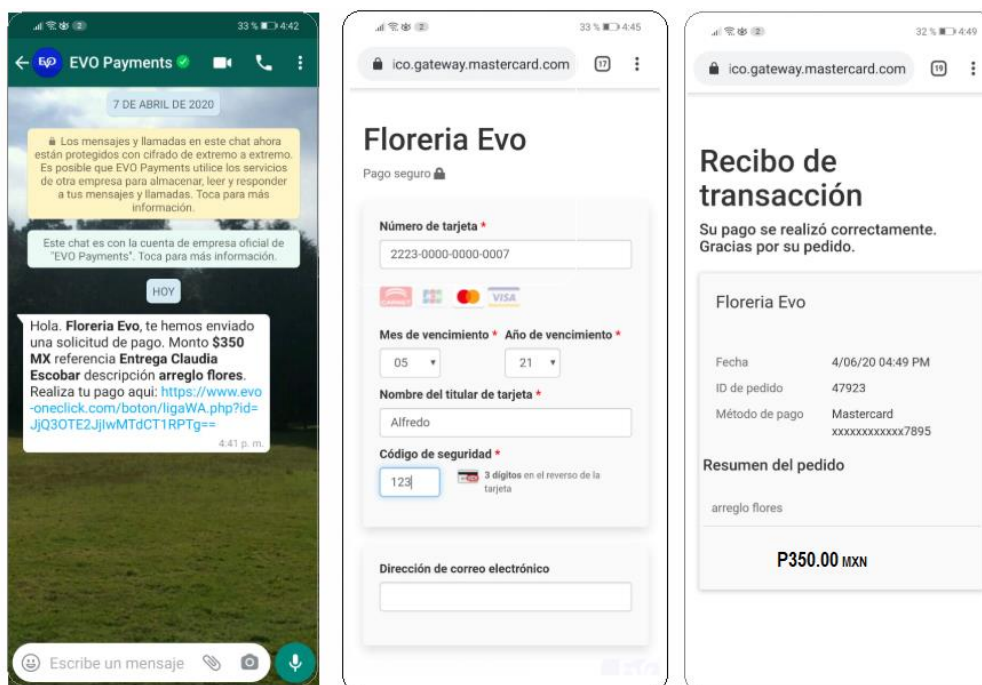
33 % 4:42

EVO Payments

7 DE ABRIL DE 2020

Los mensajes y llamadas en este chat ahora están protegidos con cifrado de extremo a extremo. Es posible que EVO Payments utilice los servicios de otra empresa para almacenar, leer y responder a tus mensajes y llamadas. Toca para más información.

Este chat es con la cuenta de empresa oficial de "EVO Payments". Toca para más información.

HOY

Hola. **Floreria Evo**, te hemos enviado una solicitud de pago. Monto **$350 MX** referencia **Entrega Claudia Escobar** descripción **arreglo flores**. Realiza tu pago aqui: https://www.evo-oneclick.com/boton/ligaWA.php?id=JjQ3OTE2JjIwMTdCT1RPTg==

4:41 p. m.

Escribe un mensaje

33 % 4:45

ico.gateway.mastercard.com

17

Floreria Evo

Pago seguro

Número de tarjeta *

2223-0000-0000-0007

VISA

Mes de vencimiento *

05

Año de vencimiento *

21

Nombre del titular de tarjeta *

Alfredo

Código de seguridad *

123

3 dígitos en el reverso de la tarjeta

Dirección de correo electrónico

32 % 4:49

ico.gateway.mastercard.com

19

Recibo de transacción

Su pago se realizó correctamente. Gracias por su pedido.

Floreria Evo

| Fecha | 4/06/20 04:49 PM |
|---|---|
| ID de pedido | 47923 |
| Método de pago | Mastercard xxxxxxxxxxxx7895 |

Resumen del pedido

arreglo flores

P350.00 MXN